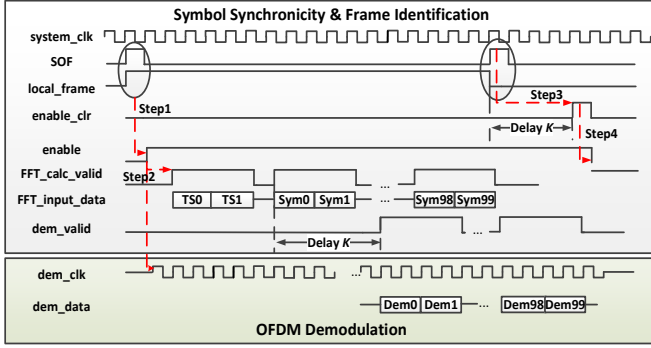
Symbol Synchronicity & Frame Identification

system_clk

SOF

local_frame

enable_clr

enable

FFT_calc_valid

FFT_input_data

dem_valid

Step1

Step2

Step3

Step4

Delay $K$

TS0 TS1

Sym0 Sym1

...

Sym98 Sym99

Delay $K$

...

dem_clk

dem_data

...

Dem0 Dem1

...

Dem98 Dem99

OFDM Demodulation